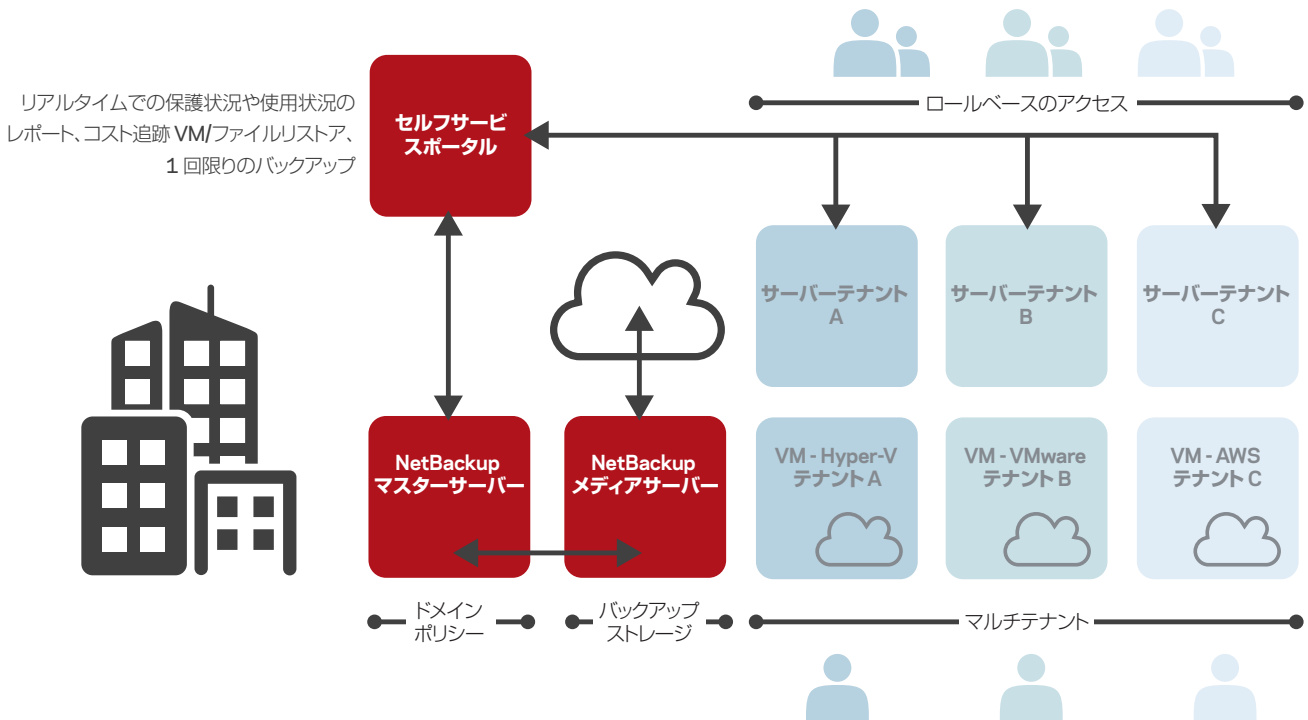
リアルタイムでの保護状況や使用状況のレポート、コスト追跡 VM/ファイルリストア、1 回限りのバックアップ

セルフサービスポータル

ロールベースのアクセス

サーバーテナント A

サーバーテナント B

サーバーテナント C

NetBackup マスターサーバー

NetBackup メディアサーバー

VM - Hyper-V テナント A

VM - VMware テナント B

VM - AWS テナント C

ドメインポリシー

バックアップストレージ

マルチテナント